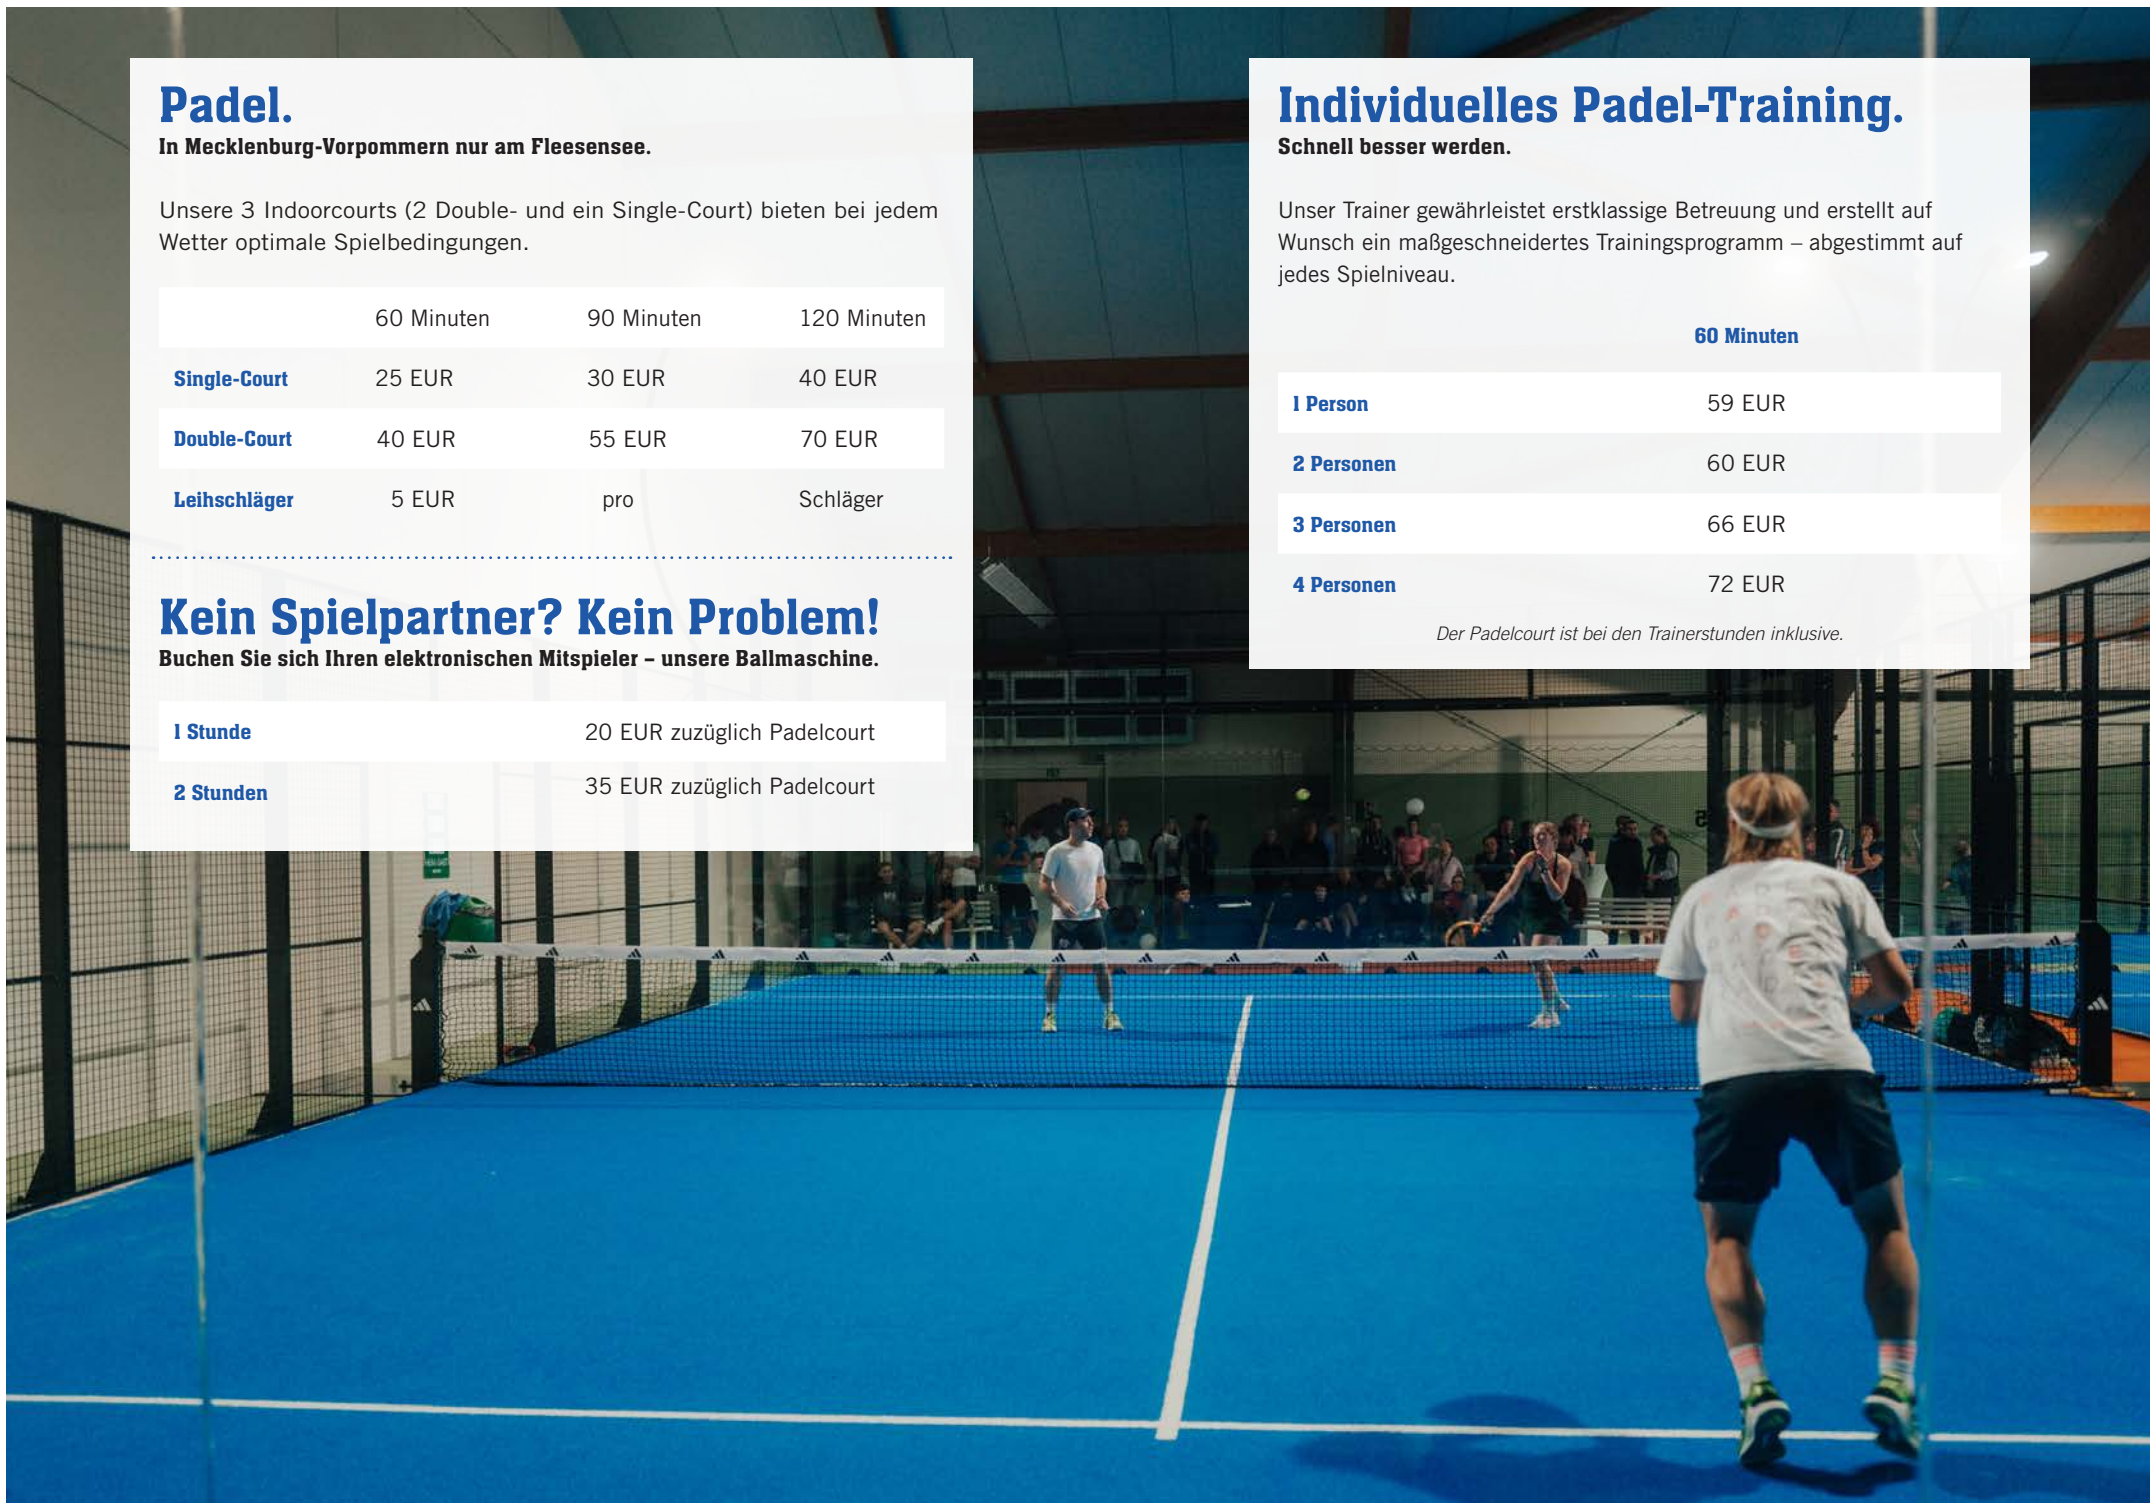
Padel.
In Mecklenburg-Vorpommern nur am Fleesensee.

Unsere 3 Indoorcourts (2 Double- und ein Single-Court) bieten bei jedem Wetter optimale Spielbedingungen.

| | 60 Minuten | 90 Minuten | 120 Minuten |
|---|---|---|---|
| Single-Court | 25 EUR | 30 EUR | 40 EUR |
| Double-Court | 40 EUR | 55 EUR | 70 EUR |
| Leihschläger | 5 EUR | pro | Schläger |

Kein Spielpartner? Kein Problem!
Buchen Sie sich Ihren elektronischen Mitspieler – unsere Ballmaschine.

| | |
|---|---|
| 1 Stunde | 20 EUR zuzüglich Padelcourt |
| 2 Stunden | 35 EUR zuzüglich Padelcourt |

Individuelles Padel-Training.
Schnell besser werden.

Unser Trainer gewährleistet erstklassige Betreuung und erstellt auf Wunsch ein maßgeschneidertes Trainingsprogramm – abgestimmt auf jedes Spielniveau.

| | 60 Minuten |
|---|---|
| 1 Person | 59 EUR |
| 2 Personen | 60 EUR |
| 3 Personen | 66 EUR |
| 4 Personen | 72 EUR |

Der Padelcourt ist bei den Trainerstunden inklusive.